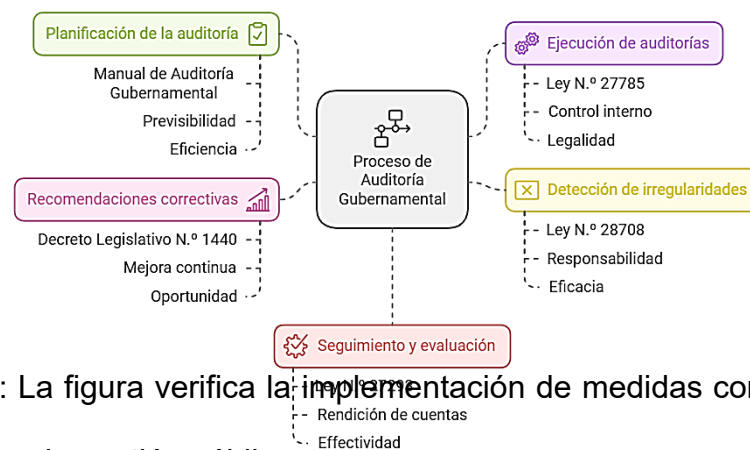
Planificación de la auditoría

Manual de Auditoría Gubernamental

Previsibilidad

Eficiencia

Ejecución de auditorías

Ley N.º 27785

Control interno

Legalidad

Proceso de Auditoría Gubernamental

Recomendaciones correctivas

Decreto Legislativo N.º 1440

Mejora continua

Oportunidad

Detección de irregularidades

Ley N.º 28708

Responsabilidad

Eficacia

Seguimiento y evaluación

Ley N.º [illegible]

Rendición de cuentas

Effectividad

: La figura verifica la implementación de medidas co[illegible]